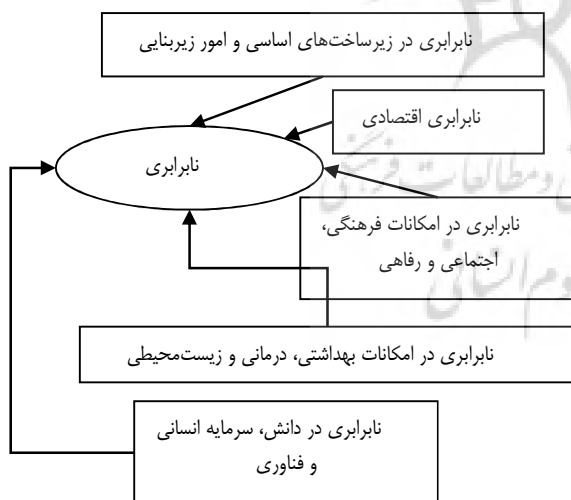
نابرابری در زیرساخت‌های اساسی و امور زیربنایی

نابرابری اقتصادی

نابرابری

نابرابری در امکانات فرهنگی، اجتماعی و رفاهی

نابرابری در امکانات بهداشتی، درمانی و زیست‌محیطی

نابرابری در دانش، سرمایه انسانی و فناوری